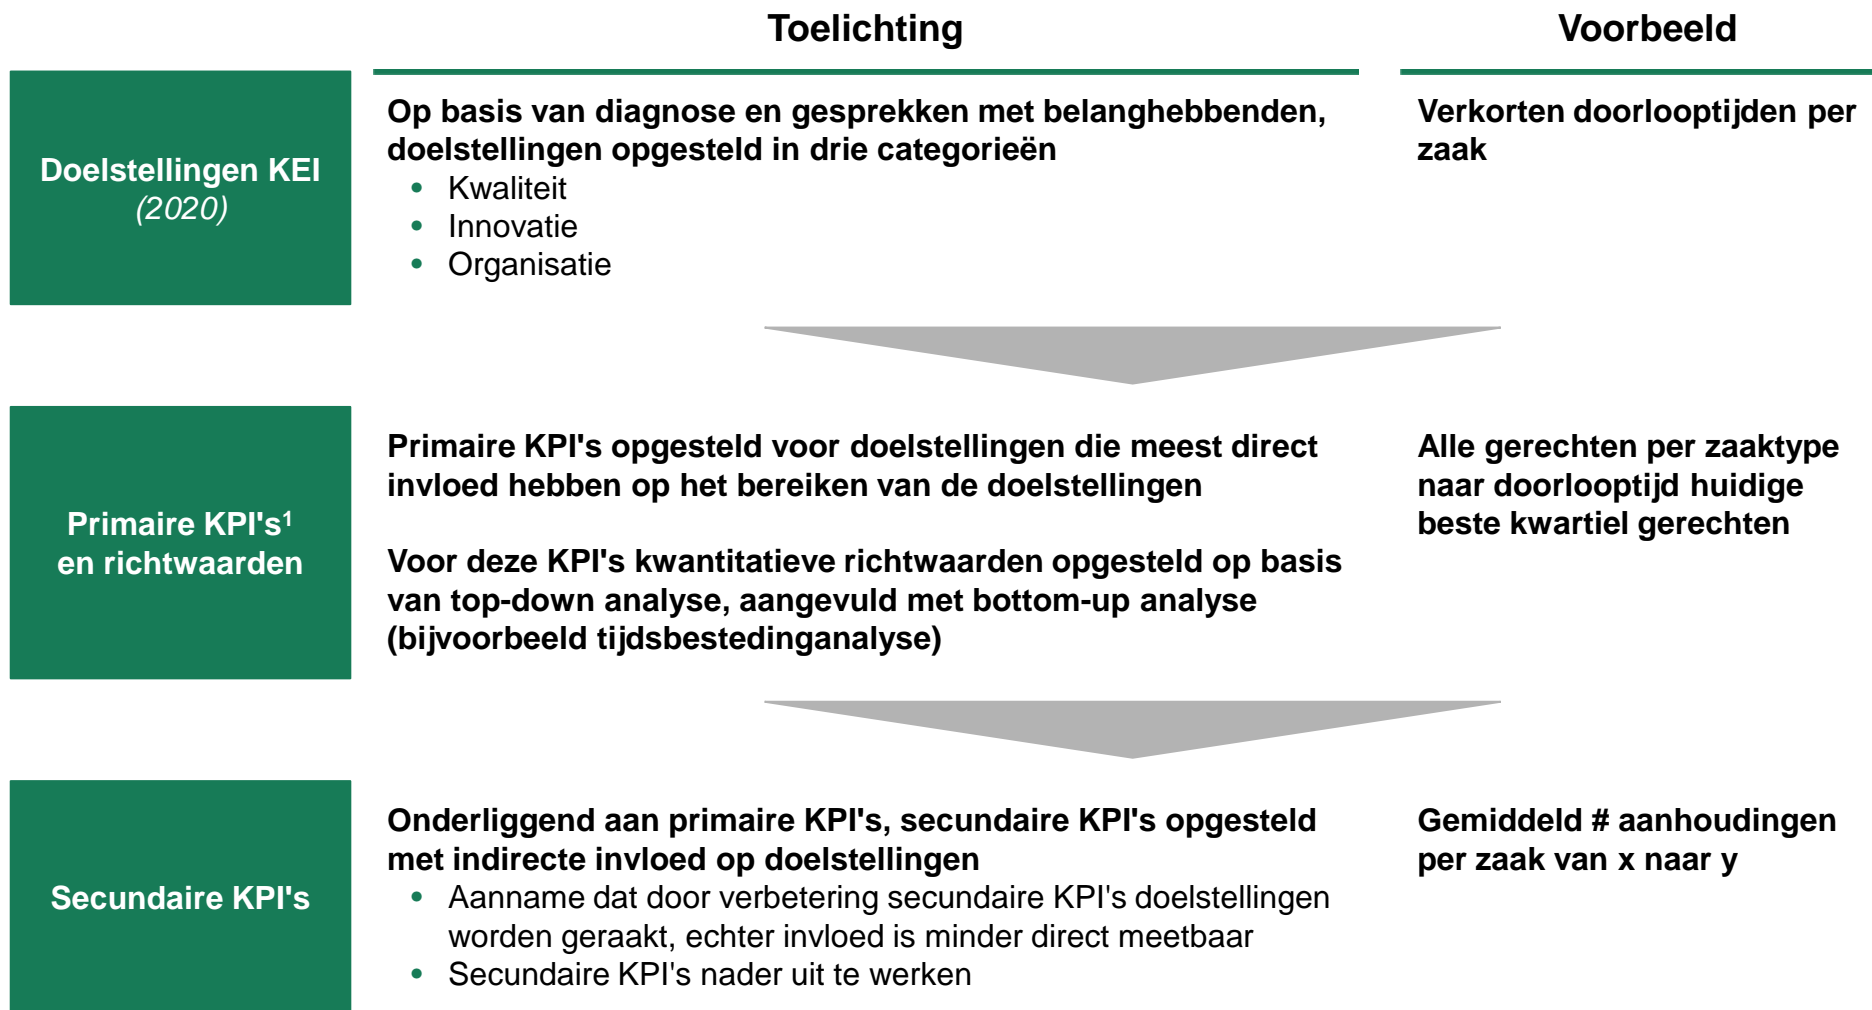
Toelichting

Voorbeeld

Doelstellingen KEI
(2020)

Op basis van diagnose en gesprekken met belanghebbenden, doelstellingen opgesteld in drie categorieën
• Kwaliteit
• Innovatie
• Organisatie

Verkorten doorlooptijden per zaak

Primaire KPI's$^1$ en richtwaarden

Primaire KPI's opgesteld voor doelstellingen die meest direct invloed hebben op het bereiken van de doelstellingen

Voor deze KPI's kwantitatieve richtwaarden opgesteld op basis van top-down analyse, aangevuld met bottom-up analyse (bijvoorbeeld tijdsbestedinganalyse)

Alle gerechten per zaaktype naar doorlooptijd huidige beste kwartiel gerechten

Secundaire KPI's

Onderliggend aan primaire KPI's, secundaire KPI's opgesteld met indirecte invloed op doelstellingen
• Aanname dat door verbetering secundaire KPI's doelstellingen worden geraakt, echter invloed is minder direct meetbaar
• Secundaire KPI's nader uit te werken

Gemiddeld # aanhoudingen per zaak van x naar y